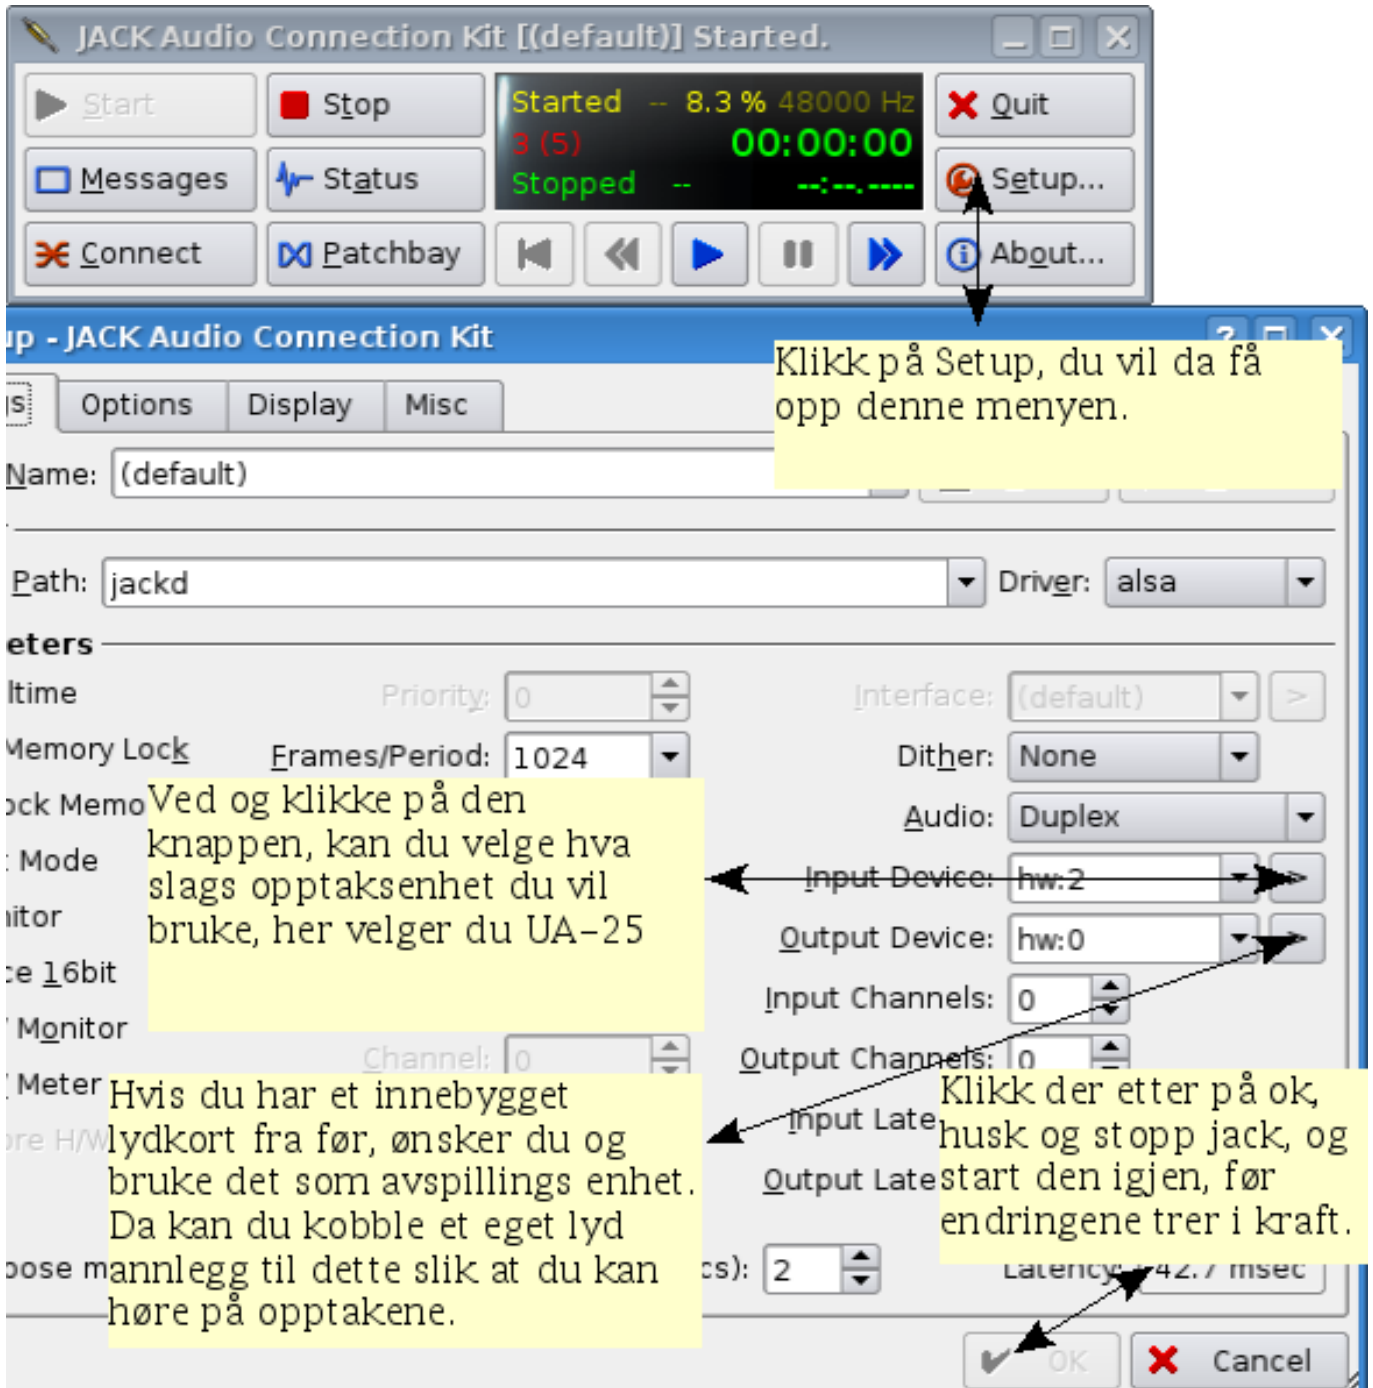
JACK Audio Connection Kit [(default)] Started.

Start
Stop
Started -- 8.3 % 48000 Hz
3 (5)
00:00:00
Stopped -- --:--.----
Quit
Messages
Status
Setup...
Connect
Patchbay
About...

up - JACK Audio Connection Kit

Klikk på Setup, du vil da få opp denne menyen.

s
Options
Display
Misc
Name: (default)
Path: jackd
Driver: alsa
eters
ltime
Priority: 0
Interface: (default)
Memory Lock
Frames/Period: 1024
Dither: None
ock Memo
Audio: Duplex
: Mode
Input Device: hw:2
itor
Output Device: hw:0
ce 16bit
Input Channels: 0
Monitor
Channel: 0
Output Channels: 0
Meter
Input Late
ore H/W
Output Late
oose m
cs): 2
Latency: 42.7 msec
OK
Cancel

Ved og klikke på den knappen, kan du velge hva slags opptaksenhet du vil bruke, her velger du UA-25

Hvis du har et innebygget lydkort fra før, ønsker du og bruke det som avspillings enhet. Da kan du kobble et eget lyd annlegg til dette slik at du kan høre på opptakene.

Klikk der etter på ok, husk og stopp jack, og start den igjen, før endringene trer i kraft.